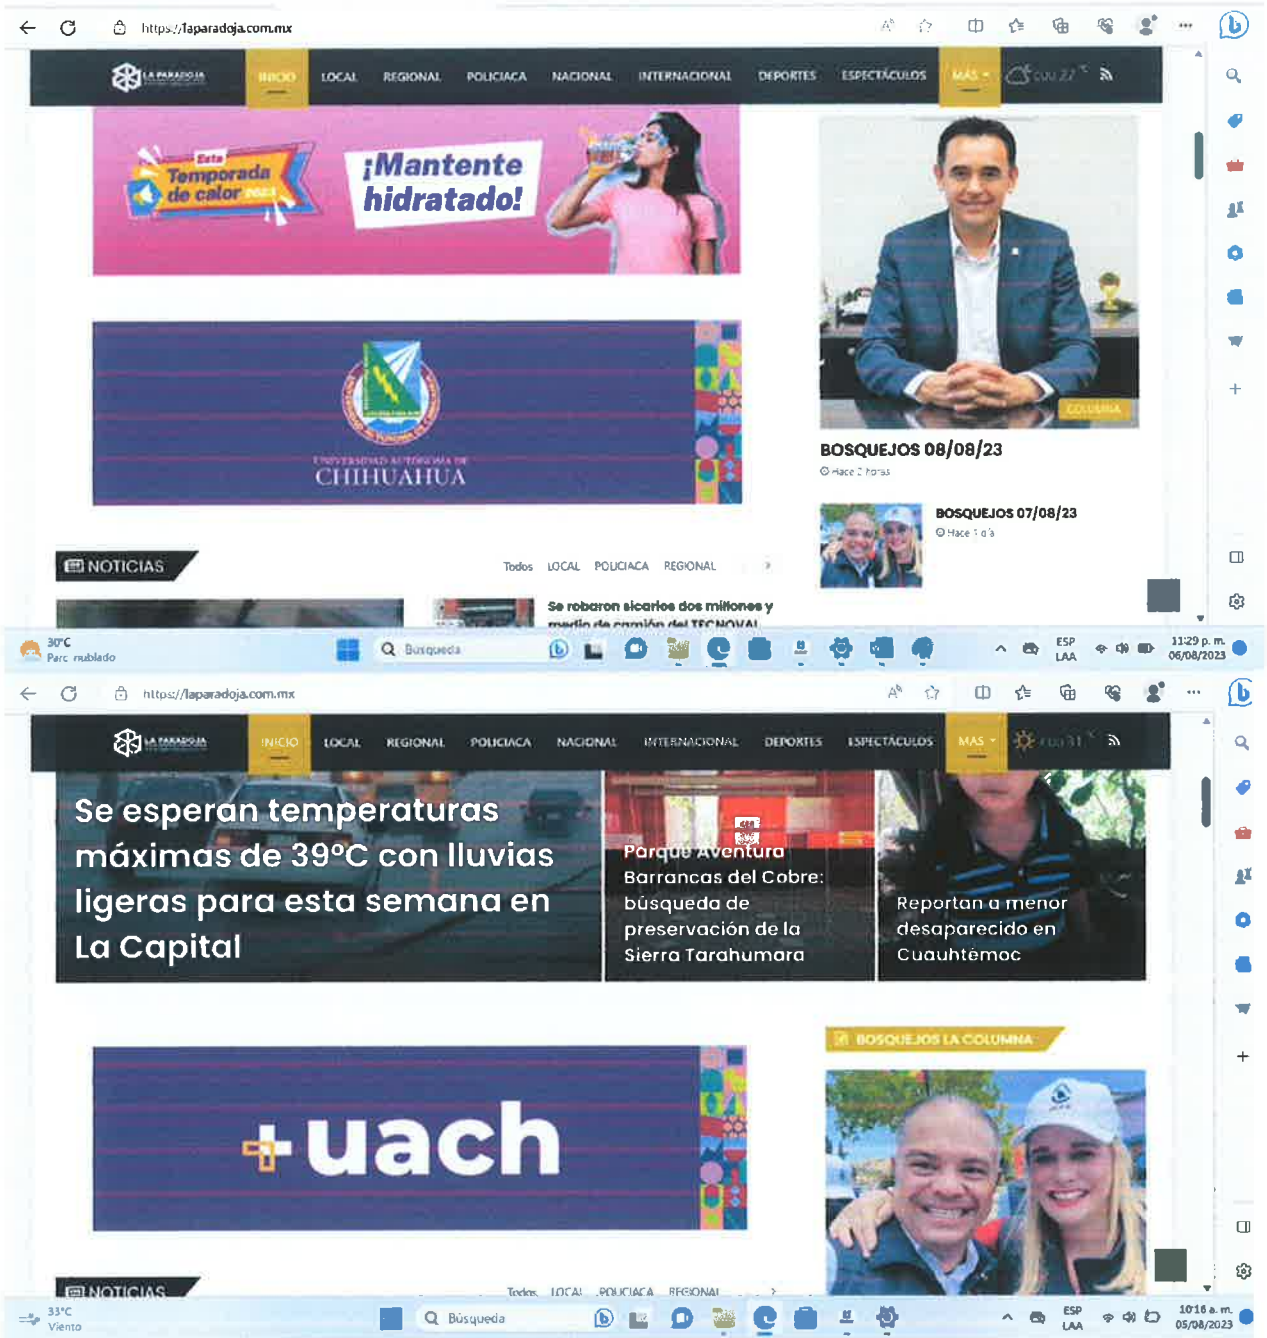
https://laparadoja.com.mx

LA PARADOJA

INICIO LOCAL REGIONAL POLICIACA NACIONAL INTERNACIONAL DEPORTES ESPECTÁCULOS MÁS

Esta Temporada de calor 2023

¡Mantente hidratado!

UNIVERSIDAD AUTÓNOMA DE CHIHUAHUA

COLUMNA

BOSQUEJOS 08/08/23

Hace 2 horas

BOSQUEJOS 07/08/23

Hace 1 día

NOTICIAS

Todos LOCAL POLICIACA REGIONAL

Se robaron sicarios dos millones y medio de camión del TECNOVAL

30°C Parc. nublado

Búsqueda

ESP LAA

11:29 p. m. 08/08/2023

https://laparadoja.com.mx

LA PARADOJA

INICIO LOCAL REGIONAL POLICIACA NACIONAL INTERNACIONAL DEPORTES ESPECTÁCULOS MÁS

Se esperan temperaturas máximas de 39°C con lluvias ligeras para esta semana en La Capital

Parque Aventura Barrancas del Cobre: búsqueda de preservación de la Sierra Tarahumara

Reportan a menor desaparecido en Cuauhtémoc

BOSQUEJOS LA COLUMNA

+uach

NOTICIAS

Todos LOCAL POLICIACA REGIONAL

33°C Viento

Búsqueda

ESP LAA

10:16 a. m. 05/08/2023